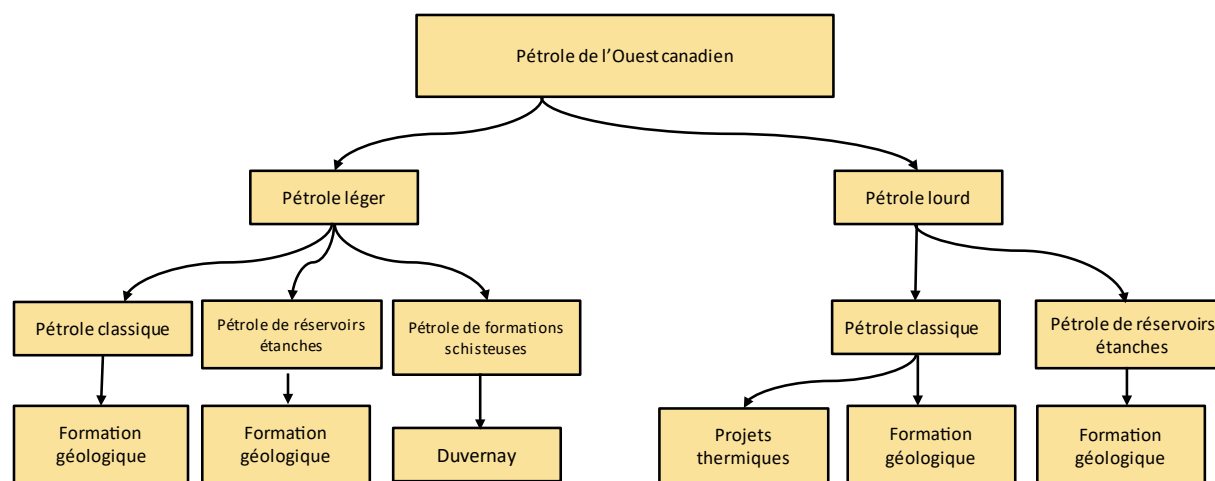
Pétrole de l’Ouest canadien

Pétrole léger

Pétrole lourd

Pétrole classique

Pétrole de réservoirs étanches

Pétrole de formations schisteuses

Pétrole classique

Pétrole de réservoirs étanches

Formation géologique

Formation géologique

Duvernay

Projets thermiques

Formation géologique

Formation géologique